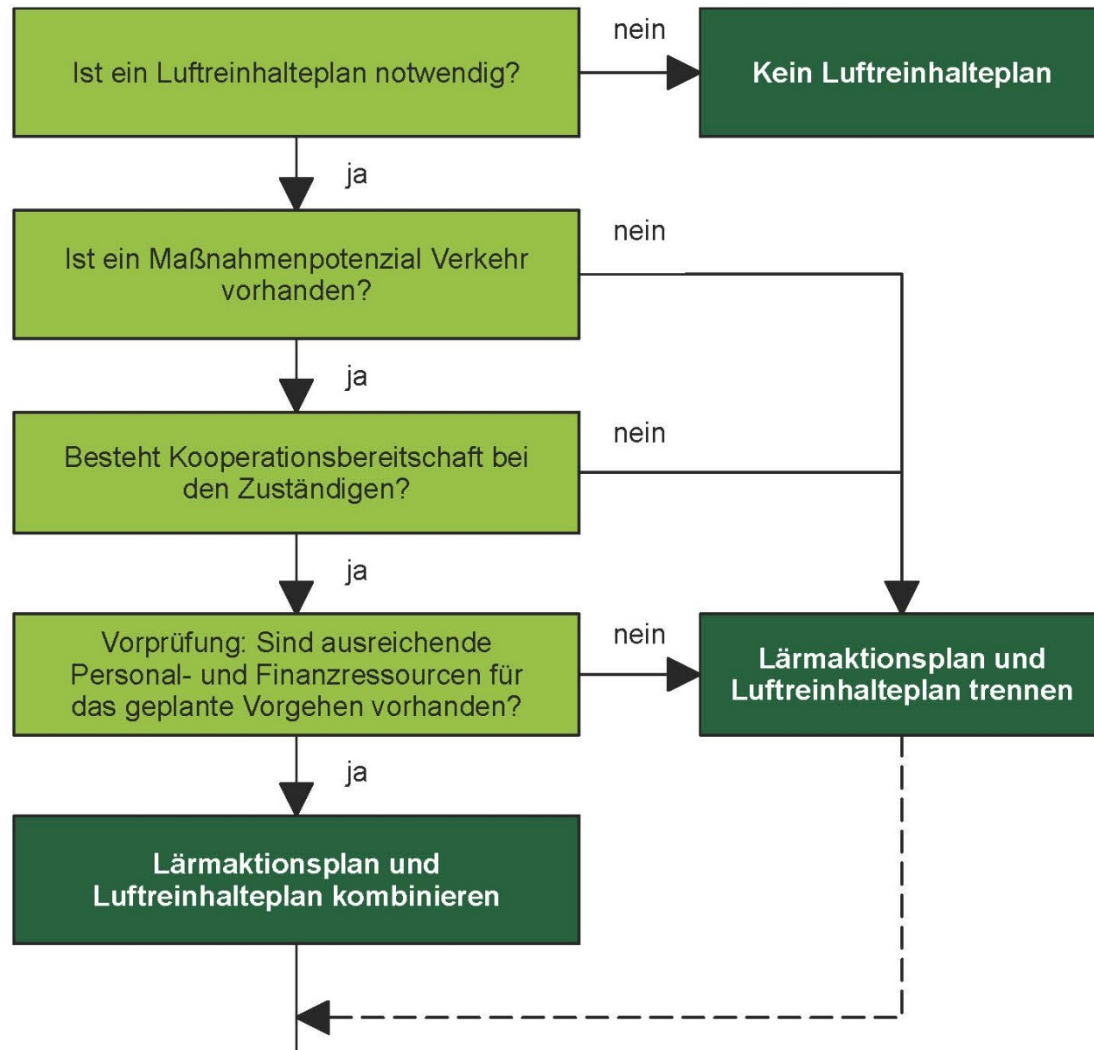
Ist ein Luftreinhalteplan notwendig?

nein

Kein Luftreinhalteplan

ja

Ist ein Maßnahmenpotenzial Verkehr vorhanden?

nein

ja

Besteht Kooperationsbereitschaft bei den Zuständigen?

nein

ja

Vorprüfung: Sind ausreichende Personal- und Finanzressourcen für das geplante Vorgehen vorhanden?

nein

Lärmaktionsplan und Luftreinhalteplan trennen

ja

Lärmaktionsplan und Luftreinhalteplan kombinieren